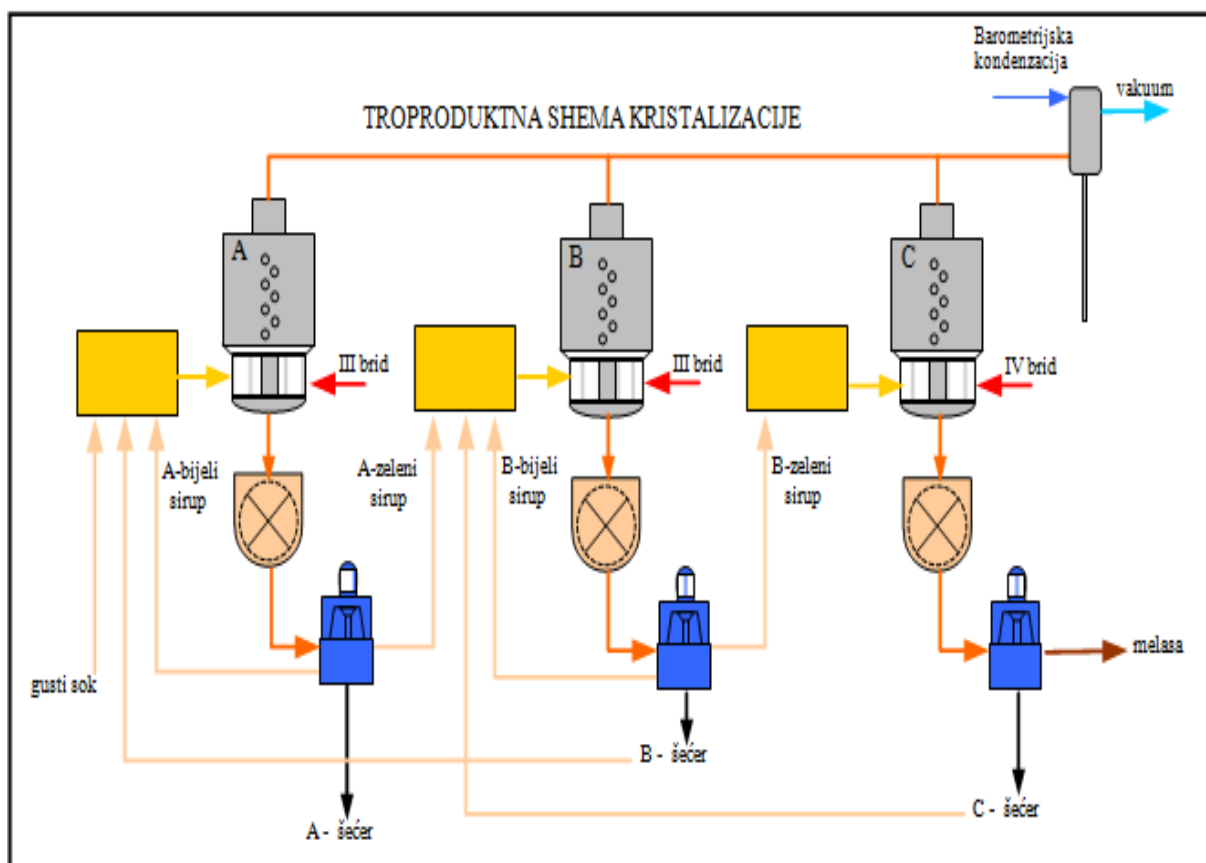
Barometrijska kondenzacija

vakuum

TROPRODUKTNA SHEMA KRISTALIZACIJE

A

B

C

III brid

III brid

IV brid

A-bijeli sirup

A-zeleni sirup

B-bijeli sirup

B-zeleni sirup

melasa

gusti sok

B - šećer

C - šećer

A - šećer